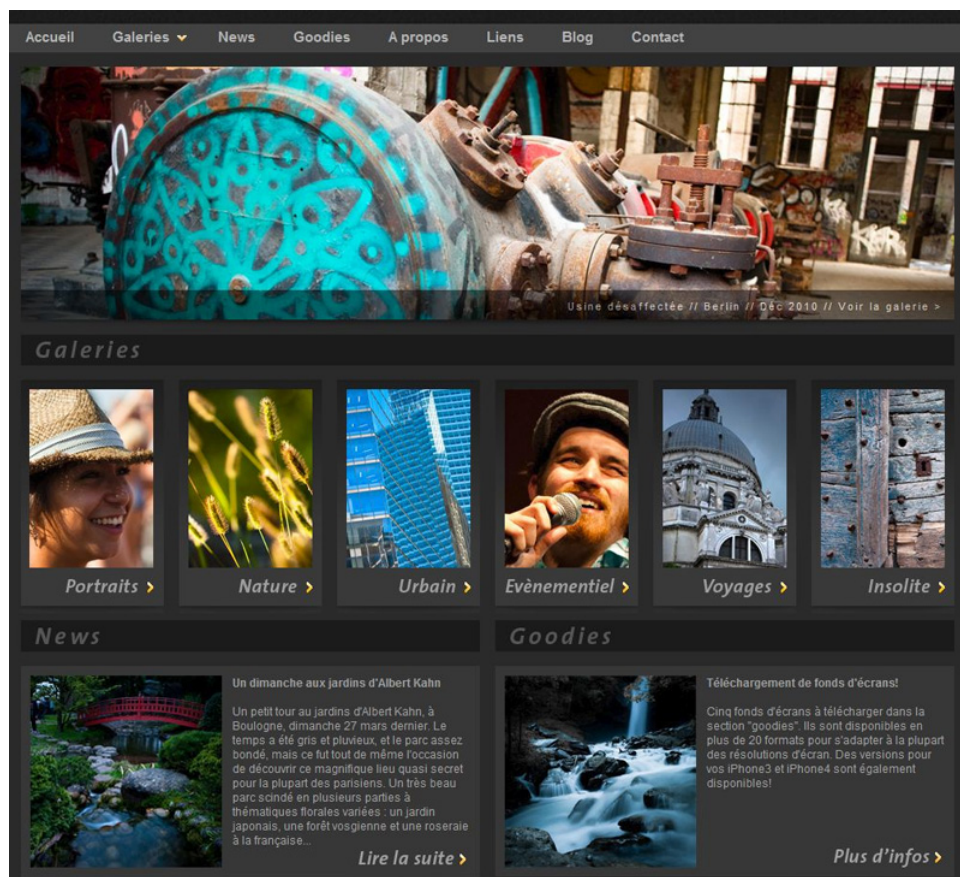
Accueil Galeries News Goodies A propos Liens Blog Contact

Usine désaffectée // Berlin // Déc 2010 // Voir la galerie >

Galeries

Portraits >

Nature >

Urbain >

Evènementiel >

Voyages >

Insolite >

News

Un dimanche aux jardins d'Albert Kahn

Un petit tour au jardins d'Albert Kahn, à Boulogne, dimanche 27 mars dernier. Le temps a été gris et pluvieux, et le parc assez bondé, mais ce fut tout de même l'occasion de découvrir ce magnifique lieu quasi secret pour la plupart des parisiens. Un très beau parc scindé en plusieurs parties à thématiques florales variées : un jardin japonais, une forêt vosgienne et une roseraie à la française...

Lire la suite >

Goodies

Téléchargement de fonds d'écrans!

Cinq fonds d'écrans à télécharger dans la section "goodies". Ils sont disponibles en plus de 20 formats pour s'adapter à la plupart des résolutions d'écran. Des versions pour vos iPhone3 et iPhone4 sont également disponibles!

Plus d'infos >